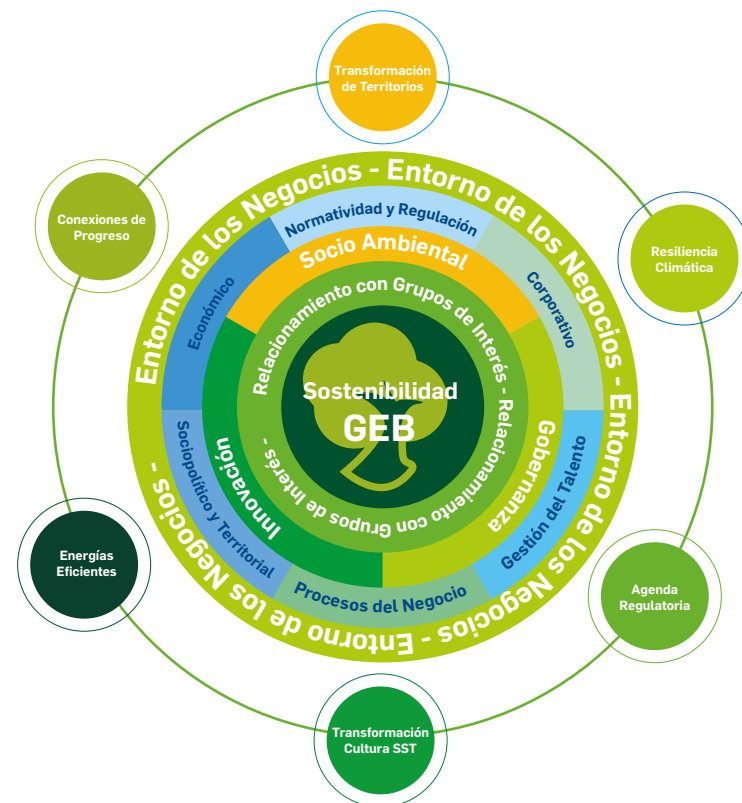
Transformación de Territorios

Conexiones de Progreso

Resiliencia Climática

Entorno de los Negocios - Entorno de los Negocios - Entorno de los Negocios - Entorno de los Negocios -

Normatividad y Regulación

Económico

Corporativo

Socio Ambiental

Relacionamiento con Grupos de Interés - Relacionamiento con Grupos de Interés -

Sostenibilidad GEB

Innovación

Gobernanza

Sociopolítico y Territorial

Gestión del Talento

Procesos del Negocio

Energías Eficientes

Agenda Regulatoria

Transformación Cultura SST